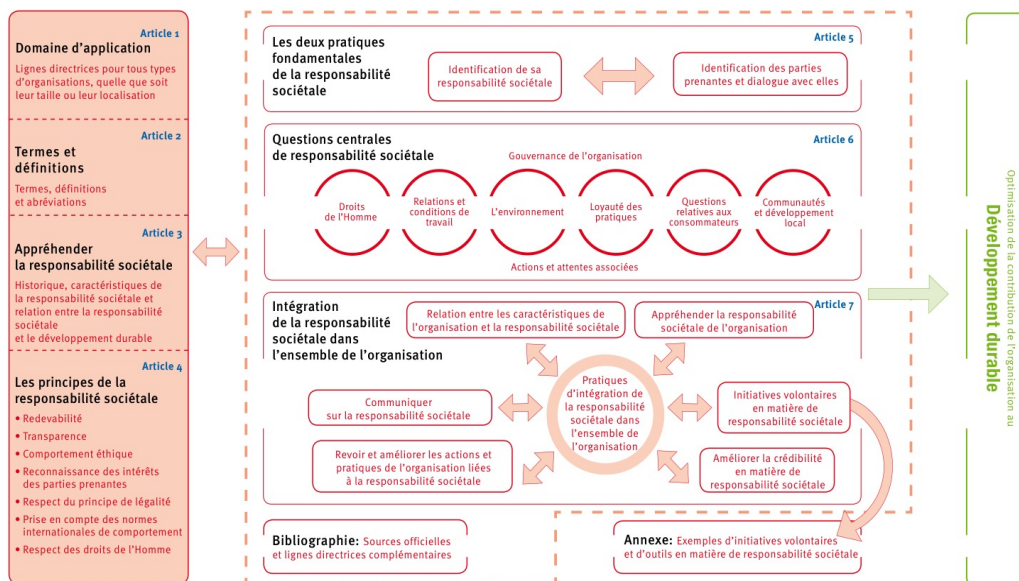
Article 1
Domaine d'application
Lignes directrices pour tous types d'organisations, quelle que soit leur taille ou leur localisation

Article 2
Termes et définitions
Termes, définitions et abréviations

Article 3
Appréhender la responsabilité sociétale
Historique, caractéristiques de la responsabilité sociétale et relation entre la responsabilité sociétale et le développement durable

Article 4
Les principes de la responsabilité sociétale
• Redevabilité
• Transparence
• Comportement éthique
• Reconnaissance des intérêts des parties prenantes
• Respect du principe de légalité
• Prise en compte des normes internationales de comportement
• Respect des droits de l'Homme

Article 5
Les deux pratiques fondamentales de la responsabilité sociétale
Identification de sa responsabilité sociétale
Identification des parties prenantes et dialogue avec elles

Article 6
Questions centrales de responsabilité sociétale
Gouvernance de l'organisation
Droits de l'Homme
Relations et conditions de travail
L'environnement
Loyauté des pratiques
Questions relatives aux consommateurs
Communautés et développement local
Actions et attentes associées

Article 7
Intégration de la responsabilité sociétale dans l'ensemble de l'organisation
Relation entre les caractéristiques de l'organisation et la responsabilité sociétale
Appréhender la responsabilité sociétale de l'organisation
Communiquer sur la responsabilité sociétale
Pratiques d'intégration de la responsabilité sociétale dans l'ensemble de l'organisation
Initiatives volontaires en matière de responsabilité sociétale
Revoir et améliorer les actions et pratiques de l'organisation liées à la responsabilité sociétale
Améliorer la crédibilité en matière de responsabilité sociétale

Bibliographie: Sources officielles et lignes directrices complémentaires

Annexe: Exemples d'initiatives volontaires et d'outils en matière de responsabilité sociétale

Optimisation de la contribution de l'organisation au
Développement durable